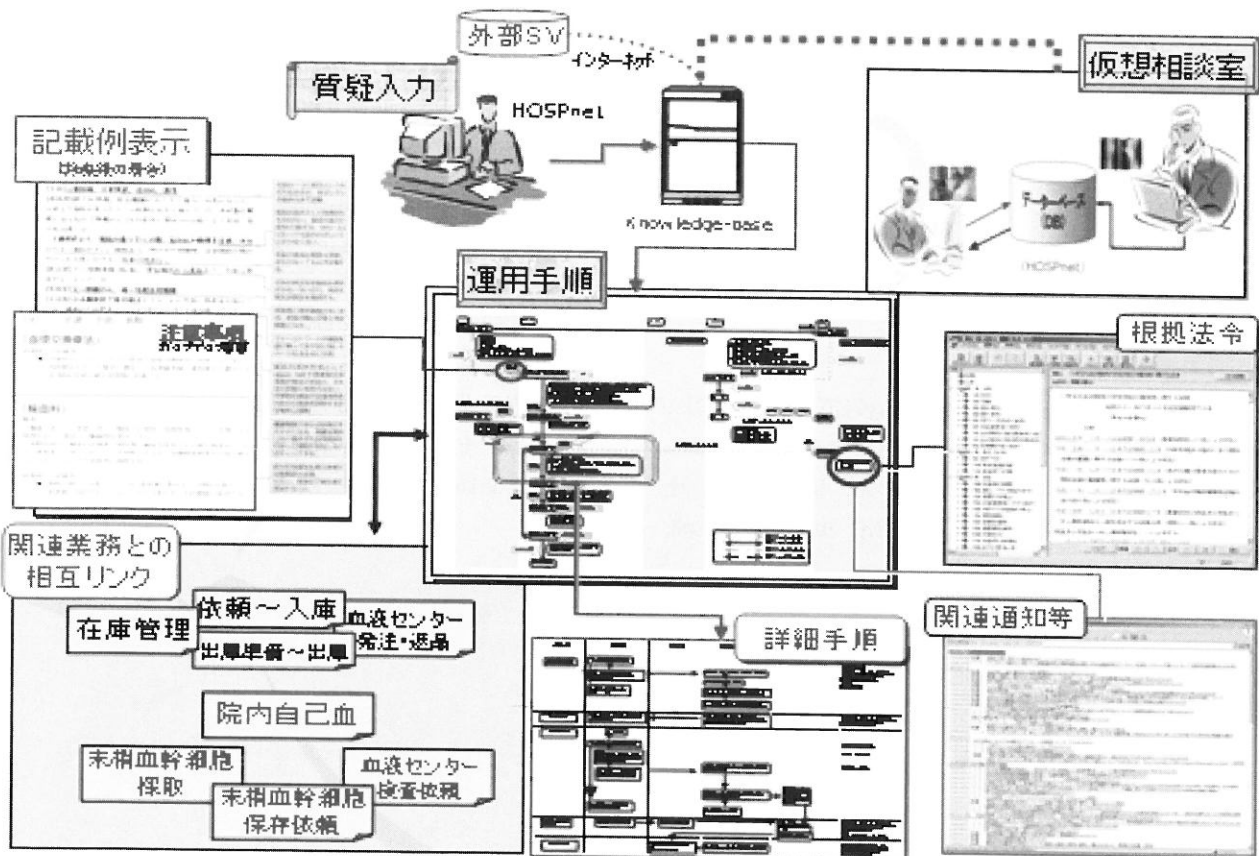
外部SV

インターネット

質疑入力

HOSPnet

Knowledge-base

仮想相談室

データベース (DB)

(HOSPnet)

記載例表示

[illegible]

注意事項

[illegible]

運用手順

根拠法令

関連業務との相互リンク

在庫管理

依頼～入庫

出庫準備～出庫

血液センター発注・返品

院内自己血

末梢血幹細胞採取

末梢血幹細胞保存依頼

血液センター検査依頼

詳細手順

関連通知等